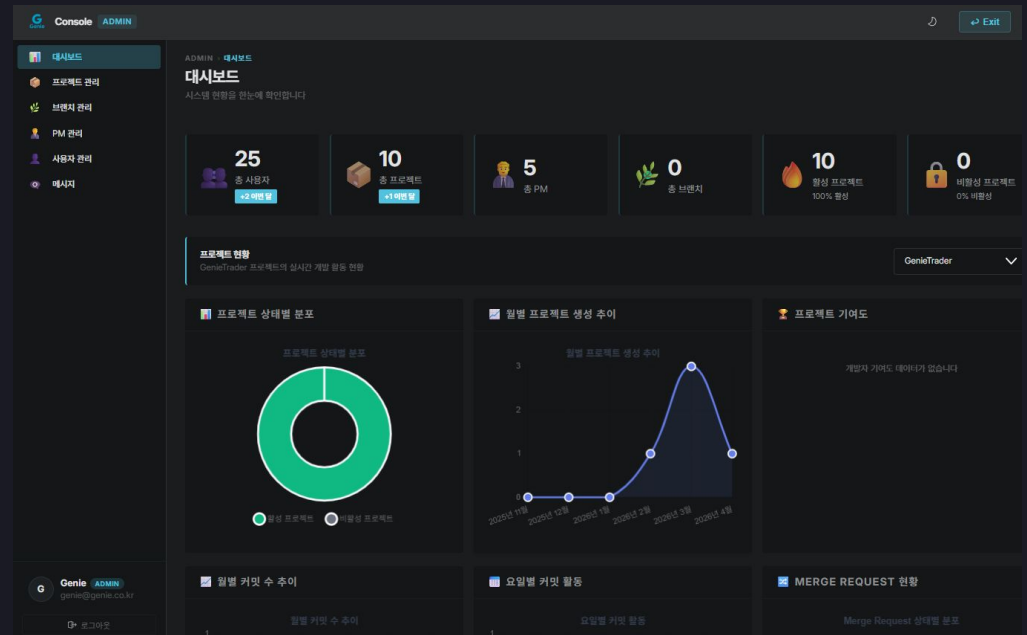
G Genie Console ADMIN

Exit

대시보드
프로젝트 관리
브랜치 관리
PM 관리
사용자 관리
메시지

Genie ADMIN
genie@genie.co.kr

로그아웃

ADMIN › 대시보드

대시보드

시스템 현황을 한눈에 확인합니다

25
총 사용자
+2 이번 달

10
총 프로젝트
+1 이번 달

5
총 PM

0
총 브랜치

10
활성 프로젝트
100% 활성

0
비활성 프로젝트
0% 비활성

프로젝트 현황
GenieTrader 프로젝트의 실시간 개발 활동 현황

GenieTrader

프로젝트 상태별 분포

프로젝트 상태별 분포

활성 프로젝트 비활성 프로젝트

월별 프로젝트 생성 추이

월별 프로젝트 생성 추이

3
2
1
0

2025년 11월
2025년 12월
2026년 1월
2026년 2월
2026년 3월
2026년 4월

프로젝트 기여도

개발자 기여도 데이터가 없습니다

월별 커밋 수 추이

월별 커밋 수 추이

요일별 커밋 활동

요일별 커밋 활동

MERGE REQUEST 현황

Merge Request 상태별 분포